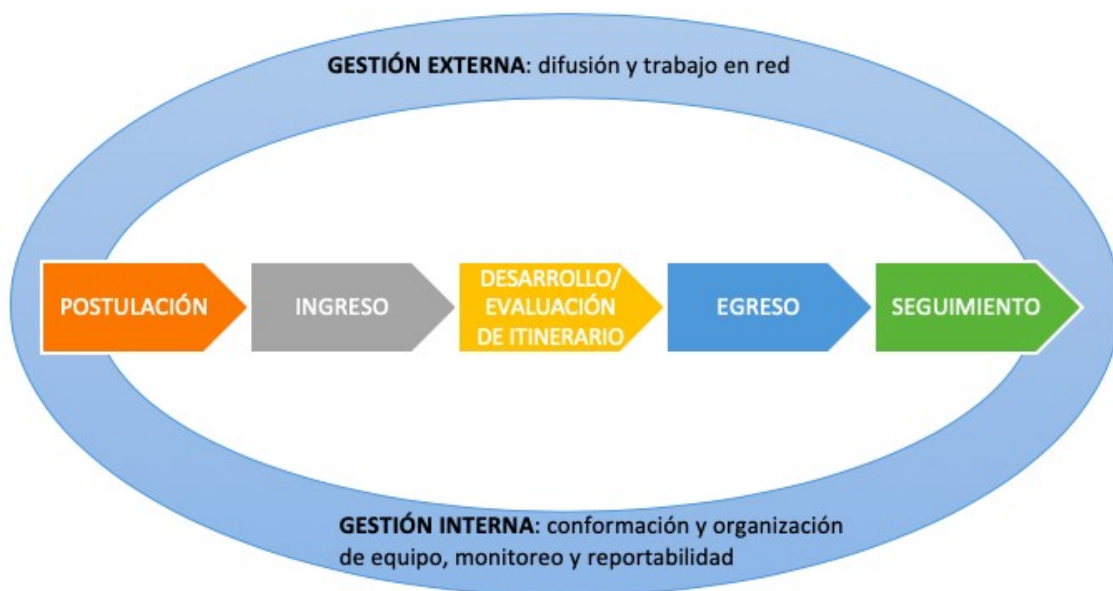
GESTIÓN EXTERNA: difusión y trabajo en red

POSTULACIÓN

INGRESO

DESARROLLO/ EVALUACIÓN DE ITINERARIO

EGRESO

SEGUIMIENTO

GESTIÓN INTERNA: conformación y organización de equipo, monitoreo y reportabilidad